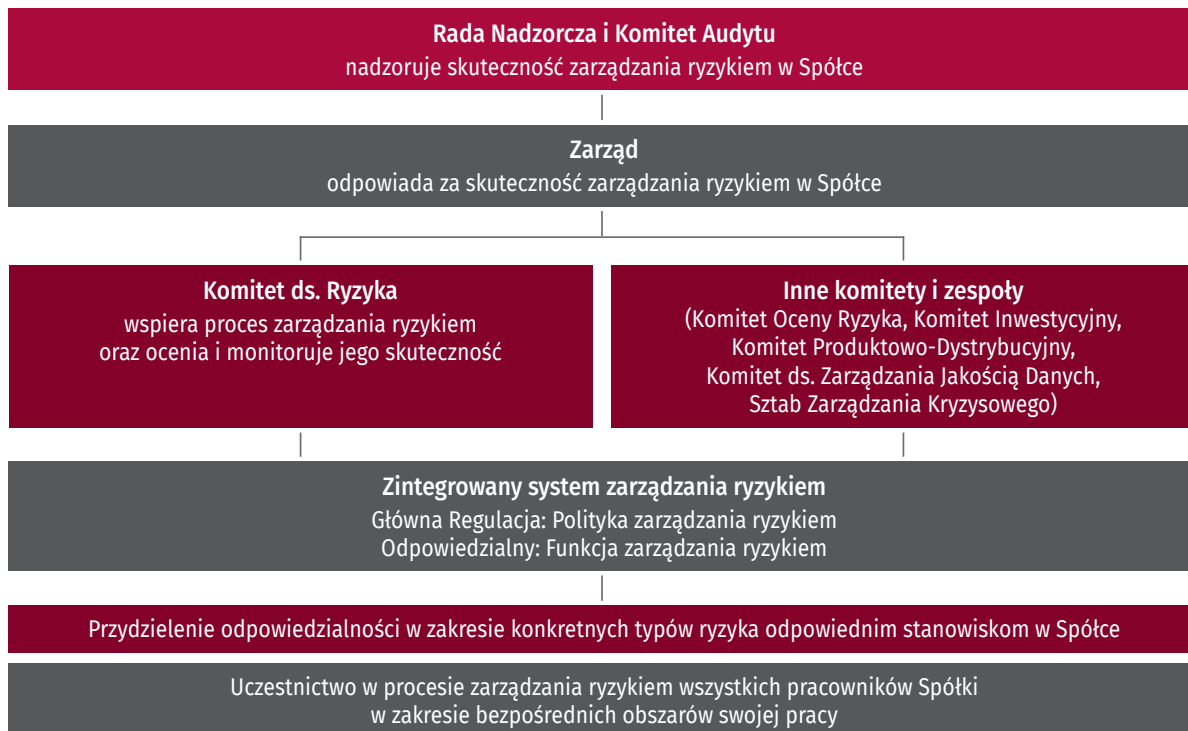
Rada Nadzorcza i Komitet Audytu
nadzoruje skuteczność zarządzania ryzykiem w Spółce

Zarząd
odpowiada za skuteczność zarządzania ryzykiem w Spółce

Komitet ds. Ryzyka
wspiera proces zarządzania ryzykiem oraz ocenia i monitoruje jego skuteczność

Inne komitety i zespoły
(Komitet Oceny Ryzyka, Komitet Inwestycyjny, Komitet Produktowo-Dystrybucyjny, Komitet ds. Zarządzania Jakością Danych, Sztab Zarządzania Kryzysowego)

Zintegrowany system zarządzania ryzykiem
Główna Regulacja: Polityka zarządzania ryzykiem
Odpowiedzialny: Funkcja zarządzania ryzykiem

Przydzielenie odpowiedzialności w zakresie konkretnych typów ryzyka odpowiednim stanowiskom w Spółce

Uczestnictwo w procesie zarządzania ryzykiem wszystkich pracowników Spółki w zakresie bezpośrednich obszarów swojej pracy